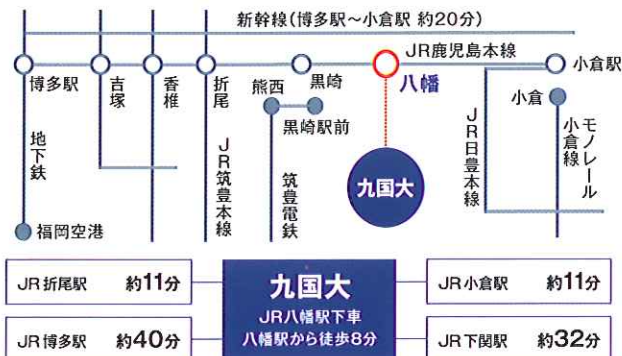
新幹線(博多駅～小倉駅 約20分)

JR鹿児島本線

博多駅

吉塚

香椎

折尾

熊西

黒崎

八幡

小倉駅

小倉

黒崎駅前

地下鉄

JR筑豊本線

筑豊電鉄

九国大

JR日豊本線

モノレール小倉線

福岡空港

| JR折尾駅 | 約11分 |
|---|---|
| JR博多駅 | 約40分 |

九国大
JR八幡駅下車
八幡駅から徒歩8分

| JR小倉駅 | 約11分 |
|---|---|
| JR下関駅 | 約32分 |